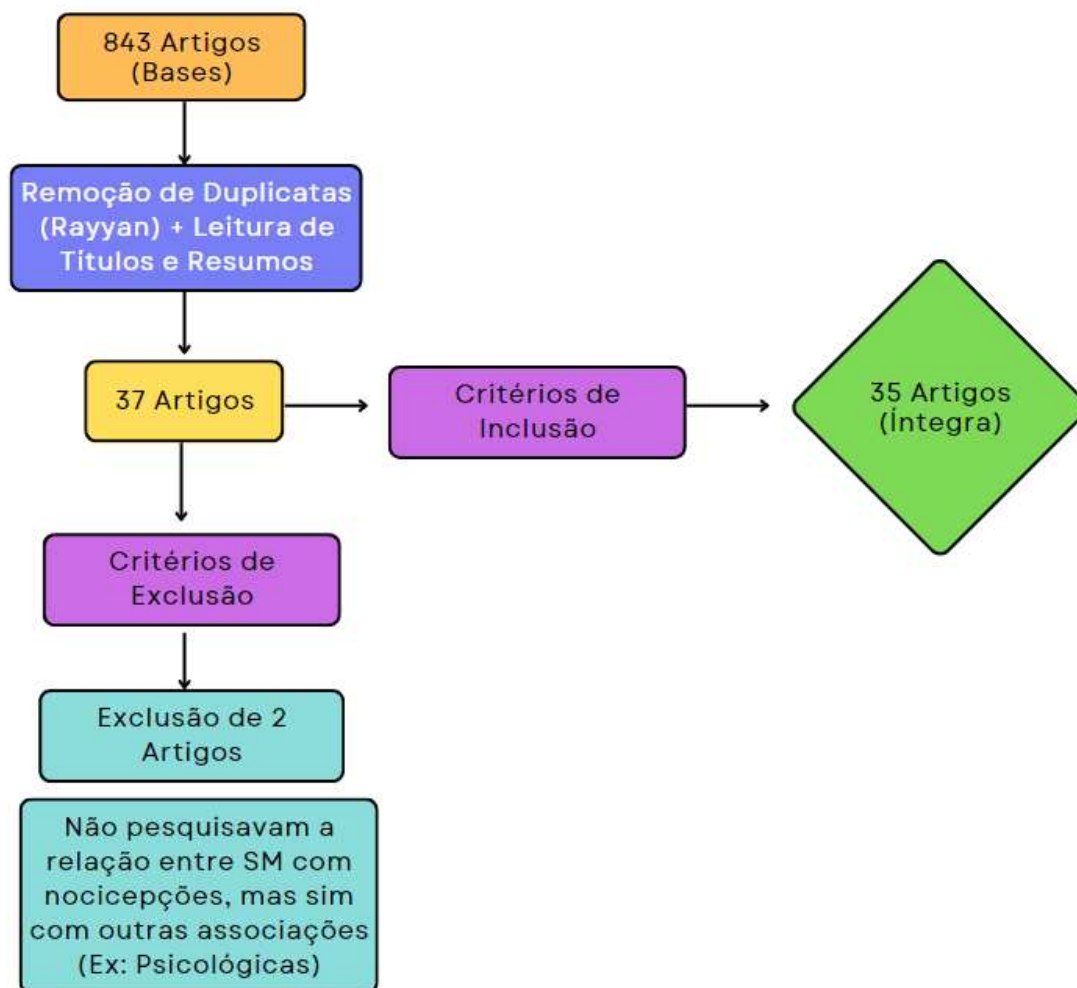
843 Artigos
(Bases)

Remoção de Duplicatas
(Rayyan) + Leitura de
Títulos e Resumos

37 Artigos

Critérios de
Inclusão

35 Artigos
(Íntegra)

Critérios de
Exclusão

Exclusão de 2
Artigos

Não pesquisavam a
relação entre SM com
nocicepções, mas sim
com outras associações
(Ex: Psicológicas)